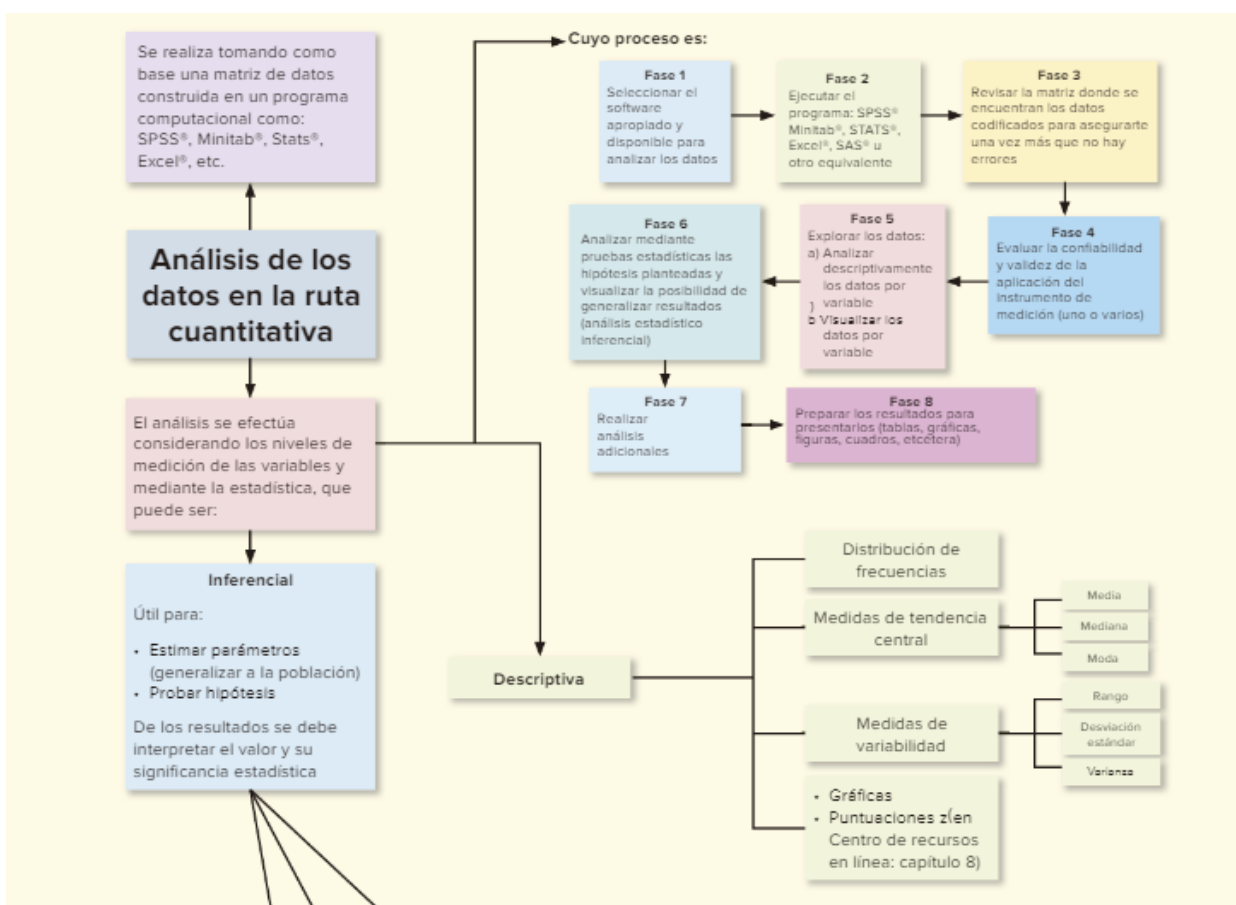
Se realiza tomando como base una matriz de datos construida en un programa computacional como: SPSS®, Minitab®, Stats®, Excel®, etc.

Análisis de los datos en la ruta cuantitativa

El análisis se efectúa considerando los niveles de medición de las variables y mediante la estadística, que puede ser:

Inferencial

Útil para:

- Estimar parámetros (generalizar a la población)
- Probar hipótesis

De los resultados se debe interpretar el valor y su significancia estadística

Cuyo proceso es:

Fase 1
Seleccionar el software apropiado y disponible para analizar los datos

Fase 2
Ejecutar el programa: SPSS® Minitab®, STATS®, Excel®, SAS® u otro equivalente

Fase 3
Revisar la matriz donde se encuentran los datos codificados para asegurarte una vez más que no hay errores

Fase 4
Evaluar la confiabilidad y validez de la aplicación del instrumento de medición (uno o varios)

Fase 5
Explorar los datos:
a) Analizar descriptivamente los datos por variable
)
b Visualizar los datos por variable

Fase 6
Analizar mediante pruebas estadísticas las hipótesis planteadas y visualizar la posibilidad de generalizar resultados (análisis estadístico inferencial)

Fase 7
Realizar análisis adicionales

Fase 8
Preparar los resultados para presentarlos (tablas, gráficas, figuras, cuadros, etcétera)

Descriptiva

Distribución de frecuencias

Medidas de tendencia central

Media

Mediana

Moda

Medidas de variabilidad

Rango

Desviación estándar

Varianza

- Gráficas
- Puntuaciones z(en Centro de recursos en línea: capítulo 8)